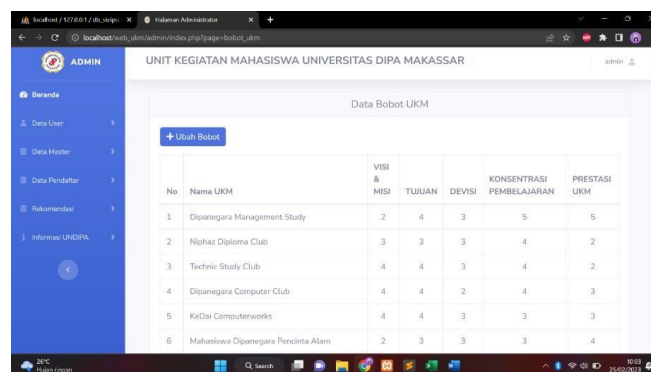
localhost / 127.0.0.1 / db_skripsi ×
Halaman Administrator ×
localhost/web_ukm/admin/index.php?page=bobot_ukm

ADMIN
UNIT KEGIATAN MAHASISWA UNIVERSITAS DIPA MAKASSAR
admin

Beranda
Data User
Data Master
Data Pendaftar
Rekomendasi
Informasi UNDIPA

Data Bobot UKM

+ Ubah Bobot

| No | Nama UKM | VISI & MISI | TUJUAN | DEVISI | KONSENTRASI PEMBELAJARAN | PRESTASI UKM |
|---|---|---|---|---|---|---|
| 1 | Dipanegara Management Study | 2 | 4 | 3 | 5 | 5 |
| 2 | Niphaz Diploma Club | 3 | 3 | 3 | 4 | 2 |
| 3 | Technic Study Club | 4 | 4 | 3 | 4 | 2 |
| 4 | Dipanegara Computer Club | 4 | 4 | 2 | 4 | 3 |
| 5 | KeDai Computerworks | 4 | 4 | 3 | 3 | 3 |
| 6 | Mahasiswa Dipanegara Pencinta Alam | 2 | 3 | 3 | 3 | 4 |

26°C
Hujan ringan
Search
10:03
25/02/2023